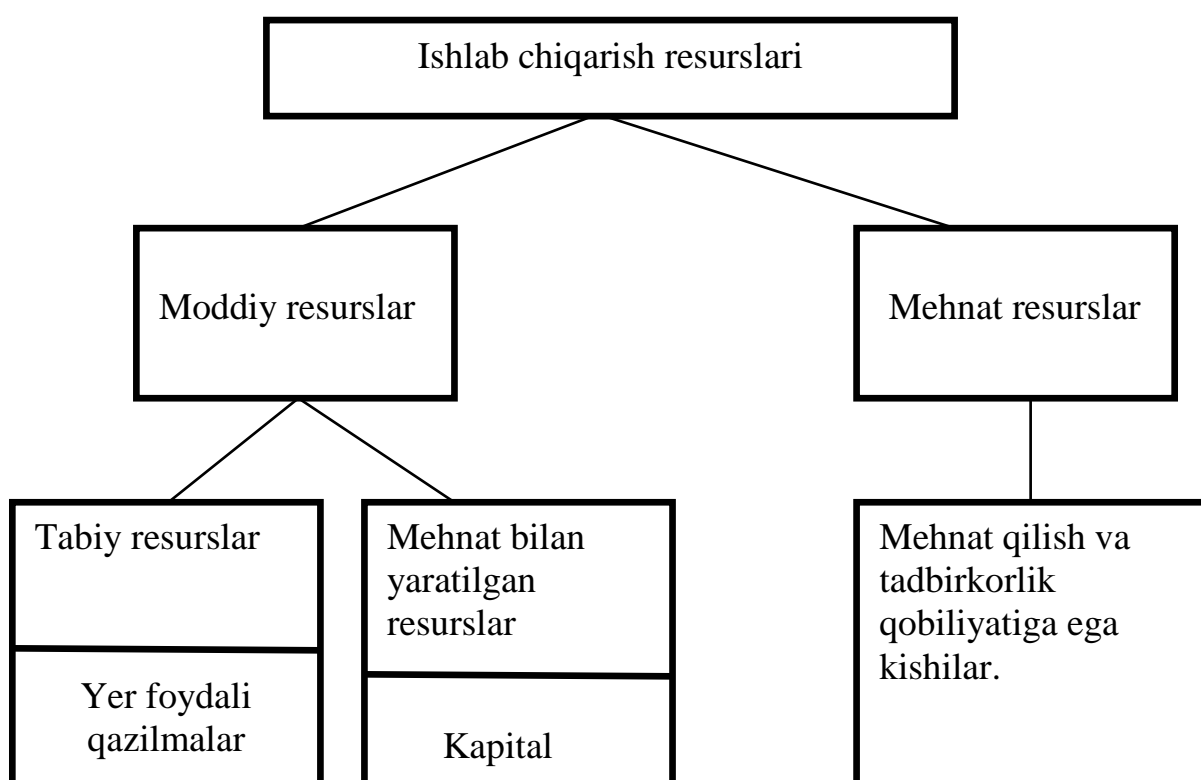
Ishlab chiqarish resurslari

Moddiy resurslar

Mehnat resurslar

Tabiy resurslar

Yer foydali qazilmalar

Mehnat bilan yaratilgan resurslar

Kapital

Mehnat qilish va tadbirkorlik qobiliyatiga ega kishilar.